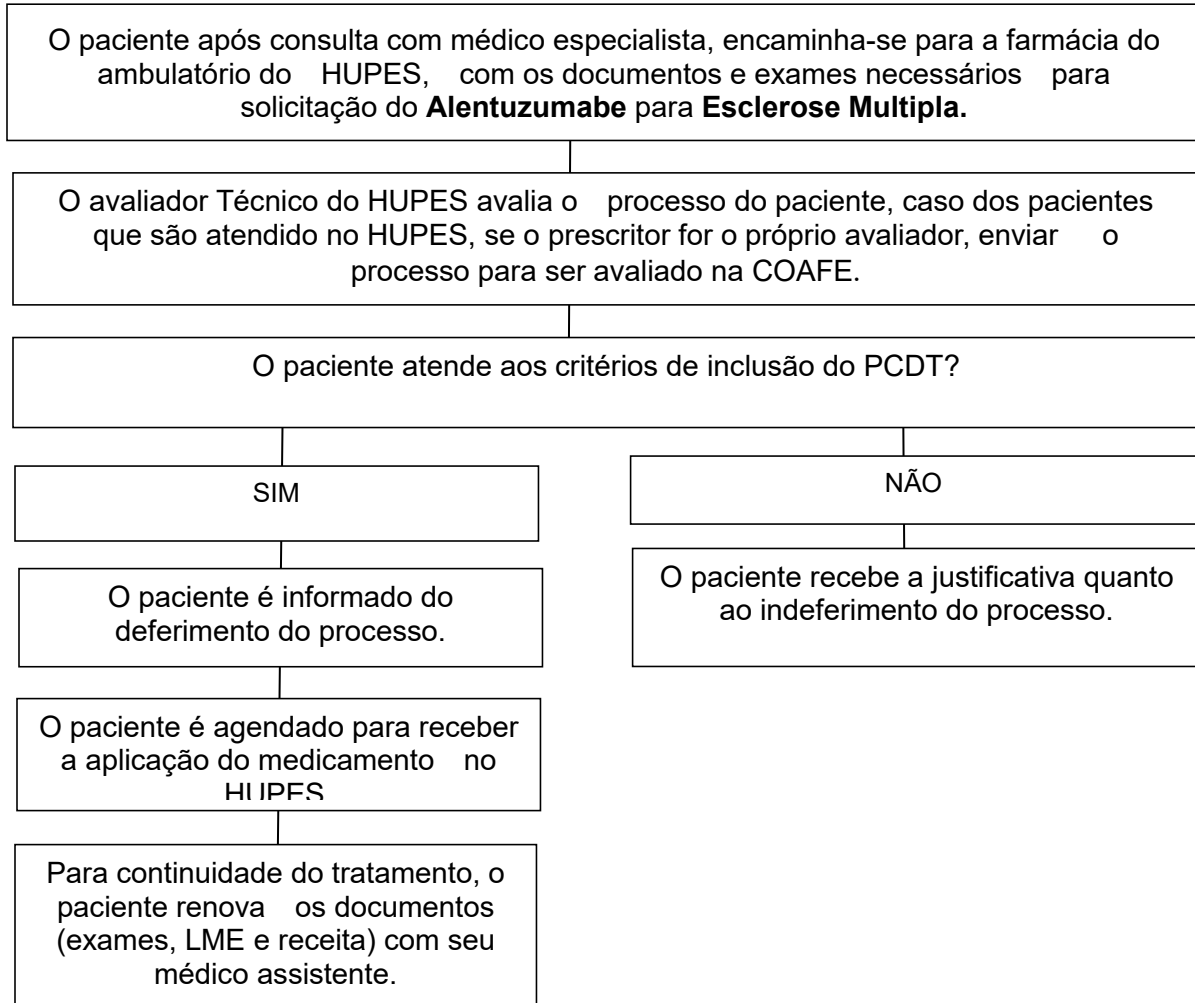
O paciente após consulta com médico especialista, encaminha-se para a farmácia do ambulatório do HUPES, com os documentos e exames necessários para solicitação do **Alentuzumabe** para **Esclerose Multipla.**

O avaliador Técnico do HUPES avalia o processo do paciente, caso dos pacientes que são atendido no HUPES, se o prescritor for o próprio avaliador, enviar o processo para ser avaliado na COAFE.

O paciente atende aos critérios de inclusão do PCDT?

SIM

O paciente é informado do deferimento do processo.

O paciente é agendado para receber a aplicação do medicamento no HUPES

Para continuidade do tratamento, o paciente renova os documentos (exames, LME e receita) com seu médico assistente.

NÃO

O paciente recebe a justificativa quanto ao indeferimento do processo.